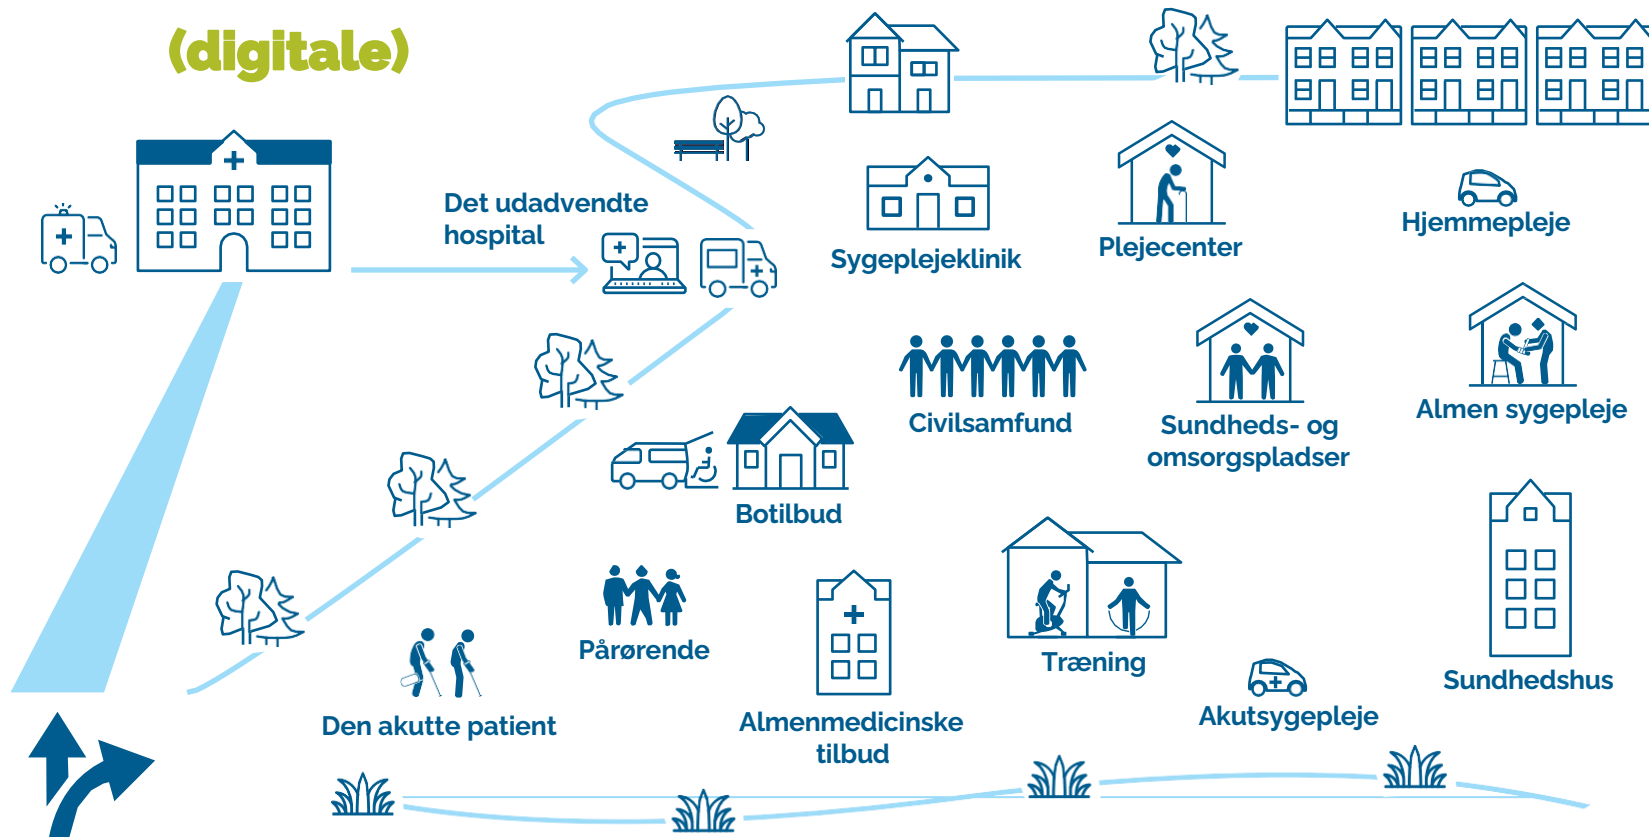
(digitale)

Det udadvendte hospital

Sygeplejeklinik

Plejecenter

Hjemmepleje

Civilsamfund

Sundheds- og omsorgspladser

Almen sygepleje

Botilbud

Pårørende

Træning

Sundhedshus

Den akutte patient

Almenmedicinske tilbud

Akutsygepleje